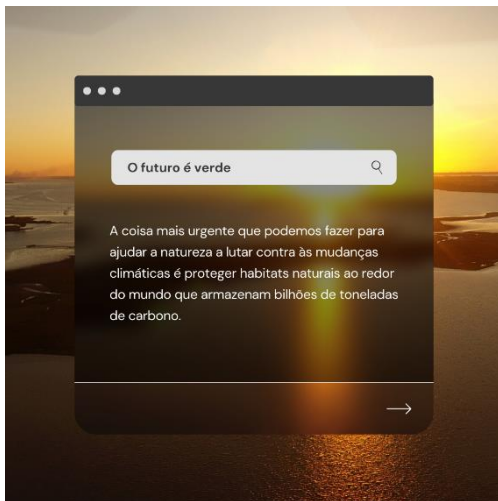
O futuro é verde

A coisa mais urgente que podemos fazer para ajudar a natureza a lutar contra às mudanças climáticas é proteger habitats naturais ao redor do mundo que armazenam bilhões de toneladas de carbono.

⟶